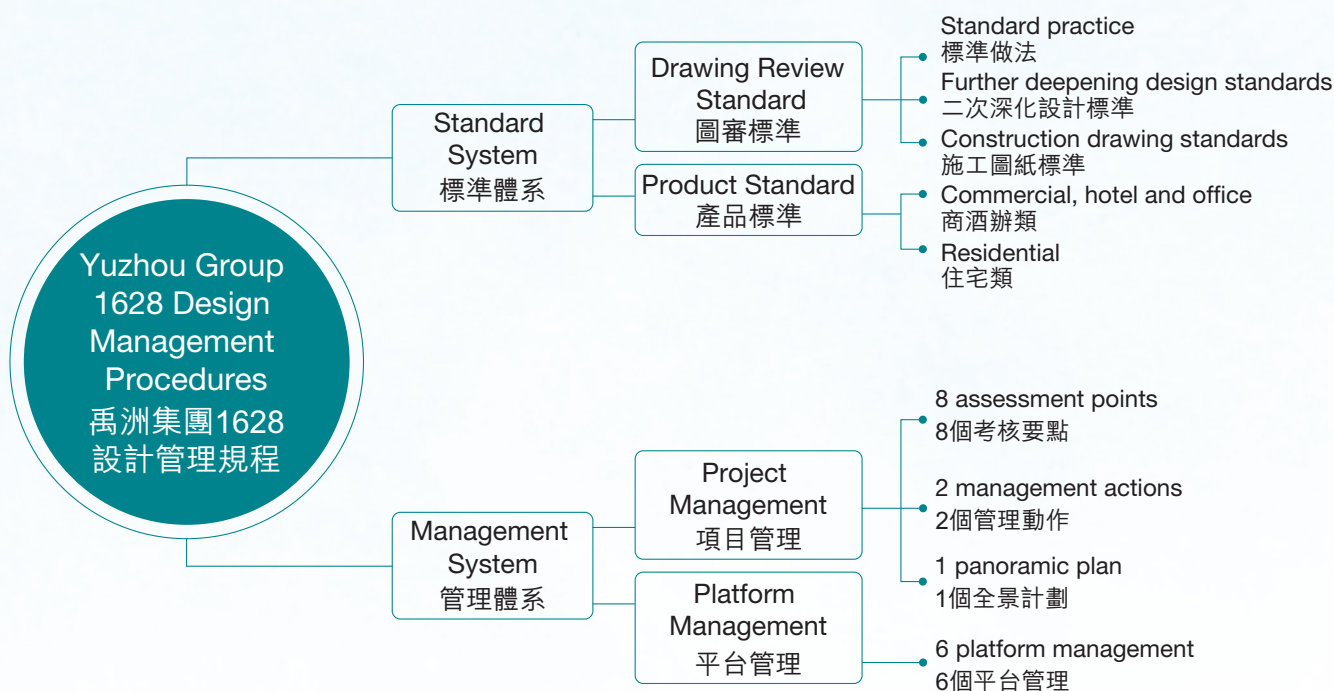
Yuzhou Group 1628 Design Management Procedures
禹洲集團1628設計管理規程

Standard System
標準體系

Drawing Review Standard
圖審標準

Standard practice
標準做法

Further deepening design standards
二次深化設計標準

Construction drawing standards
施工圖紙標準

Product Standard
產品標準

Commercial, hotel and office
商酒辦類

Residential
住宅類

Management System
管理體系

Project Management
項目管理

8 assessment points
8個考核要點

2 management actions
2個管理動作

1 panoramic plan
1個全景計劃

Platform Management
平台管理

6 platform management
6個平台管理